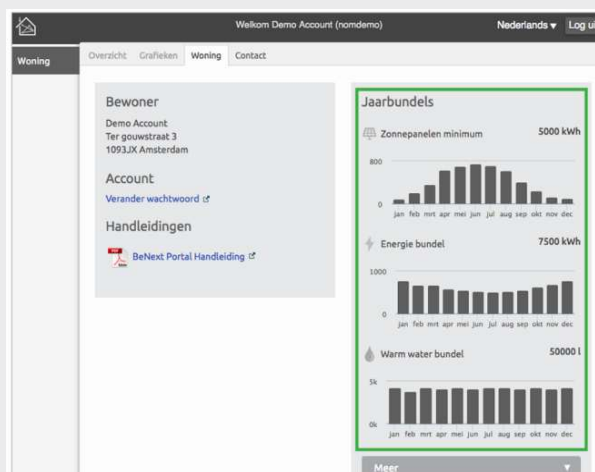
Welkom Demo Account (nomdemo)

Nederlands ▾ Log ui

Woning

Overzicht Grafieken Woning Contact

Bewoner

Demo Account
Ter gouwstraat 3
1093JX Amsterdam

Account

Verander wachtwoord

Handleidingen

BeNext Portal Handleiding

Jaarbundels

Zonnepanelen minimum 5000 kWh

800

0

jan feb mrt apr mei jun jul aug sep okt nov dec

Energie bundel 7500 kWh

1000

0

jan feb mrt apr mei jun jul aug sep okt nov dec

Warm water bundel 50000 l

5k

0k

jan feb mrt apr mei jun jul aug sep okt nov dec

Meer